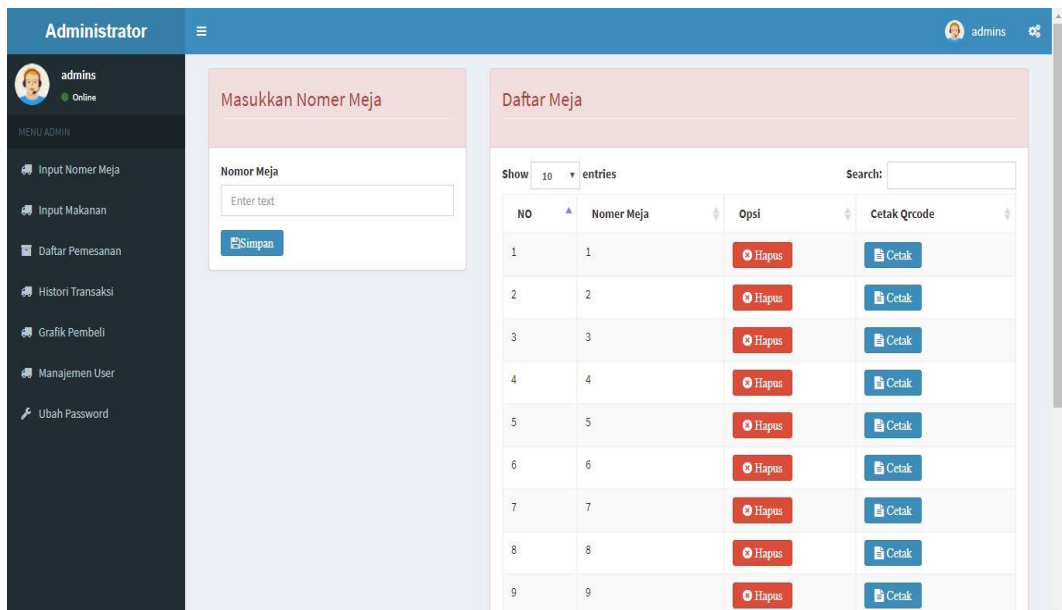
Administrator

admins

admins
Online

MENU ADMIN

Input Nomer Meja

Input Makanan

Daftar Pemesanan

Histori Transaksi

Grafik Pembeli

Manajemen User

Ubah Password

Masukkan Nomer Meja

Nomor Meja

Enter text

Simpan

Daftar Meja

Show 10 entries

Search:

| NO | Nomer Meja | Opsi | Cetak Qrcode |
|---|---|---|---|
| 1 | 1 | Hapus | Cetak |
| 2 | 2 | Hapus | Cetak |
| 3 | 3 | Hapus | Cetak |
| 4 | 4 | Hapus | Cetak |
| 5 | 5 | Hapus | Cetak |
| 6 | 6 | Hapus | Cetak |
| 7 | 7 | Hapus | Cetak |
| 8 | 8 | Hapus | Cetak |
| 9 | 9 | Hapus | Cetak |